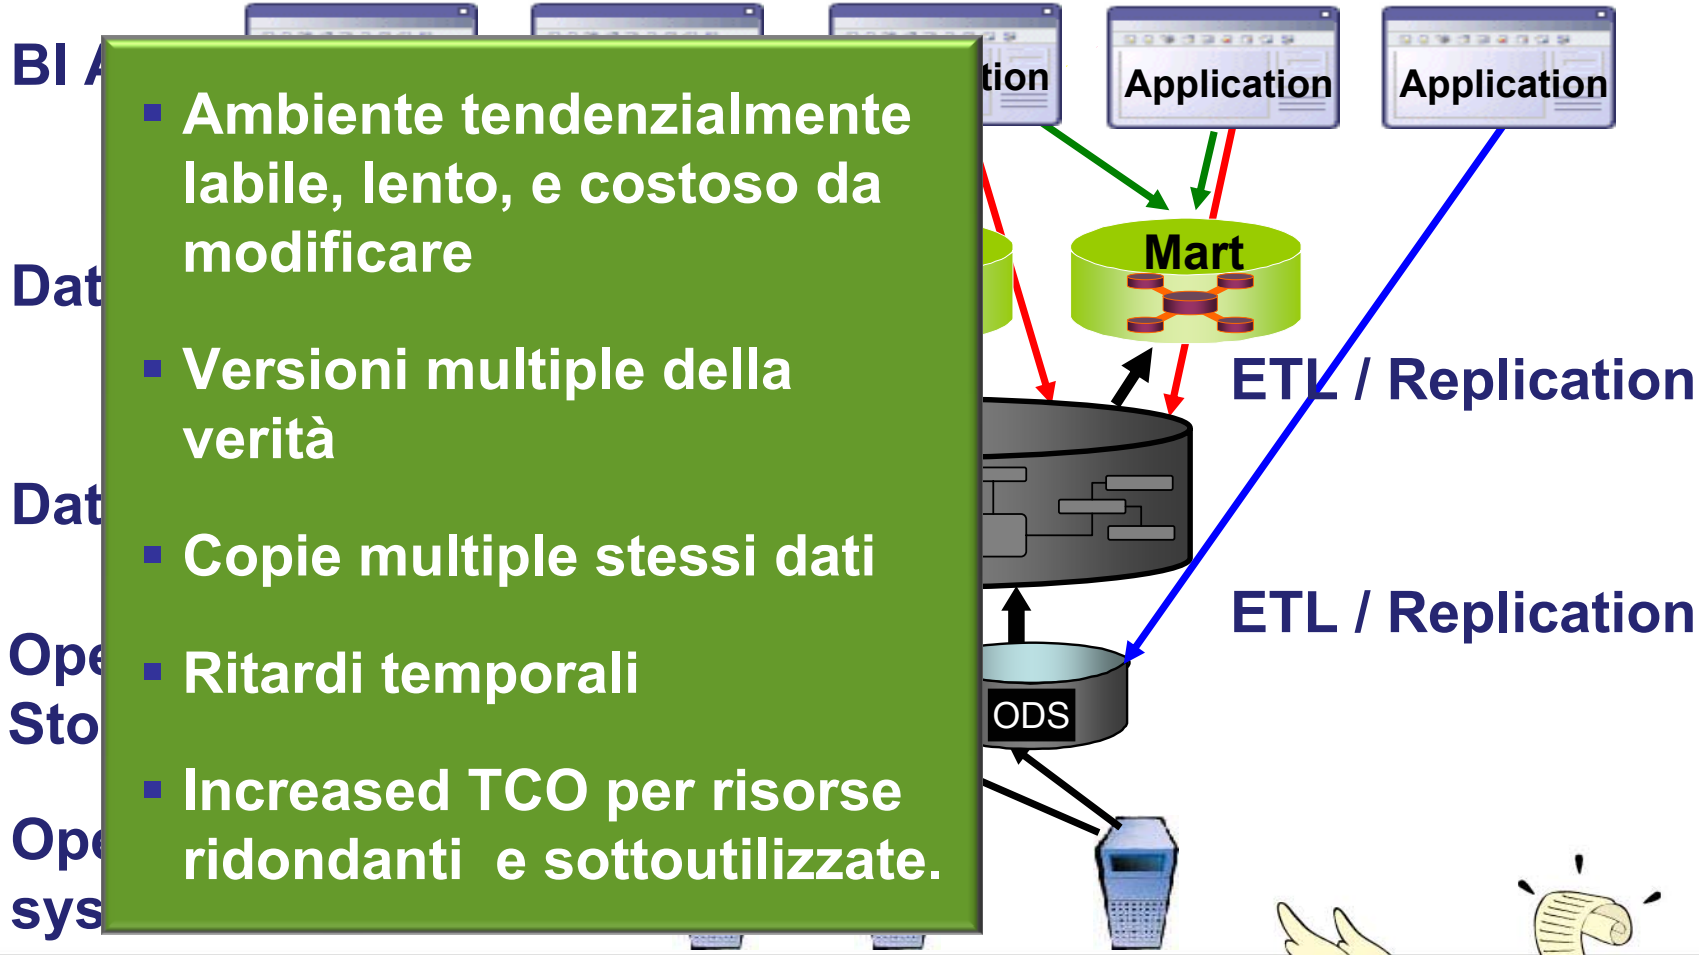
BI A

Dat

Dat

Ope
Sto

Ope
sys

▪ Ambiente tendenzialmente labile, lento, e costoso da modificare

▪ Versioni multiple della verità

▪ Copie multiple stessi dati

▪ Ritardi temporali

▪ Increased TCO per risorse ridondanti e sottoutilizzate.

tion

Application

Application

Mart

ETL / Replication

ETL / Replication

ODS